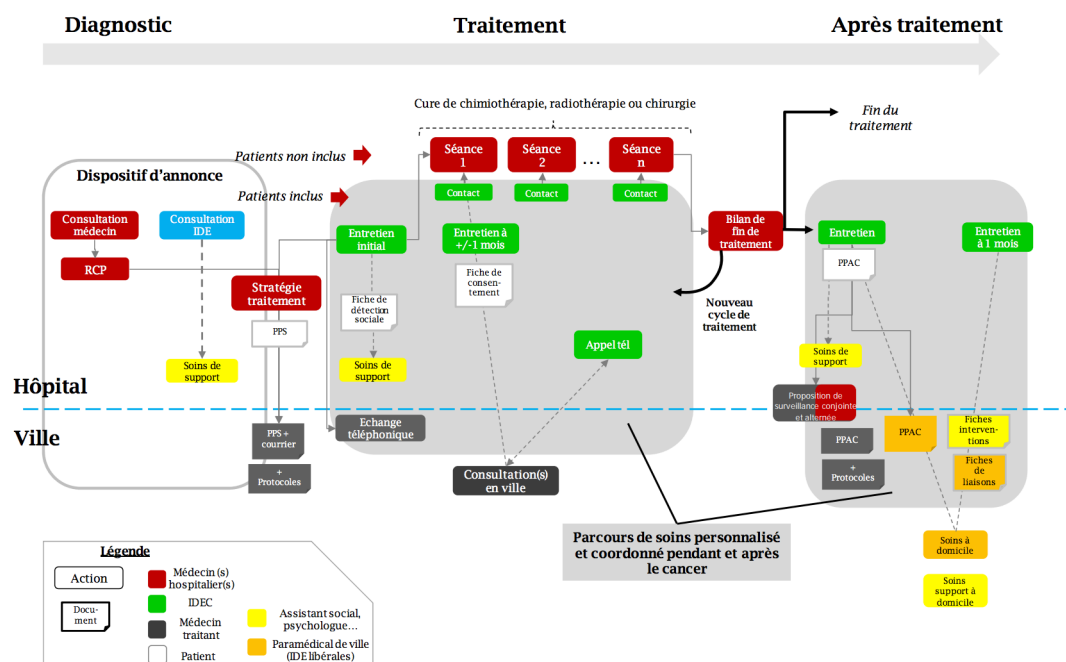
Diagnostic

Traitement

Après traitement

Cure de chimiothérapie, radiothérapie ou chirurgie

Fin du traitement

Patients non inclus

Patients inclus

Séance 1

Séance 2

...

Séance n

Contact

Contact

Contact

Dispositif d'annonce

Consultation médecin

Consultation IDE

RCP

Stratégie traitement

PPS

Soins de support

Entretien initial

Fiche de détection sociale

Soins de support

Entretien à +/-1 mois

Fiche de consentement

Appel tél

Bilan de fin de traitement

Nouveau cycle de traitement

Entretien

Entretien à 1 mois

PPAC

Soins de support

Proposition de surveillance conjointe et alternée

PPAC

PPAC

Fiches interventions

Fiches de liaisons

+ Protocoles

Hôpital

Ville

PPS + courrier

+ Protocoles

Echange téléphonique

Consultation(s) en ville

Parcours de soins personnalisé et coordonné pendant et après le cancer

Soins à domicile

Soins support à domicile

Légende

Action

Document

Médecin (s) hospitalier(s)

IDEC

Médecin traitant

Patient

Assistant social, psychologue...

Paramédical de ville (IDE libérales)